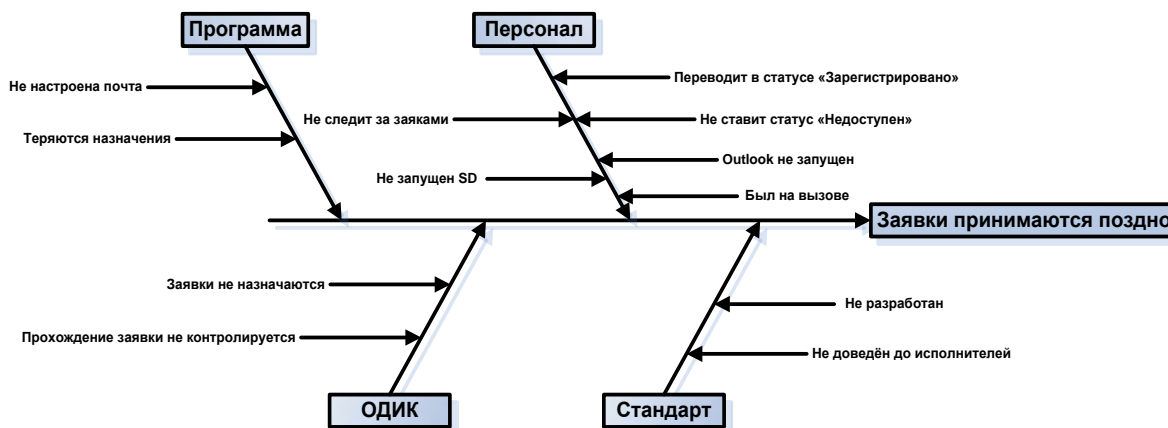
Программа

Персонал

Не настроена почта

Теряются назначения

Переводит в статусе «Зарегистрировано»

Не следит за заяками

Не ставит статус «Недоступен»

Outlook не запущен

Не запущен SD

Был на вызове

Заявки принимаются поздно

Заявки не назначаются

Прохождение заявки не контролируется

Не разработан

Не доведён до исполнителей

ОДИК

Стандарт